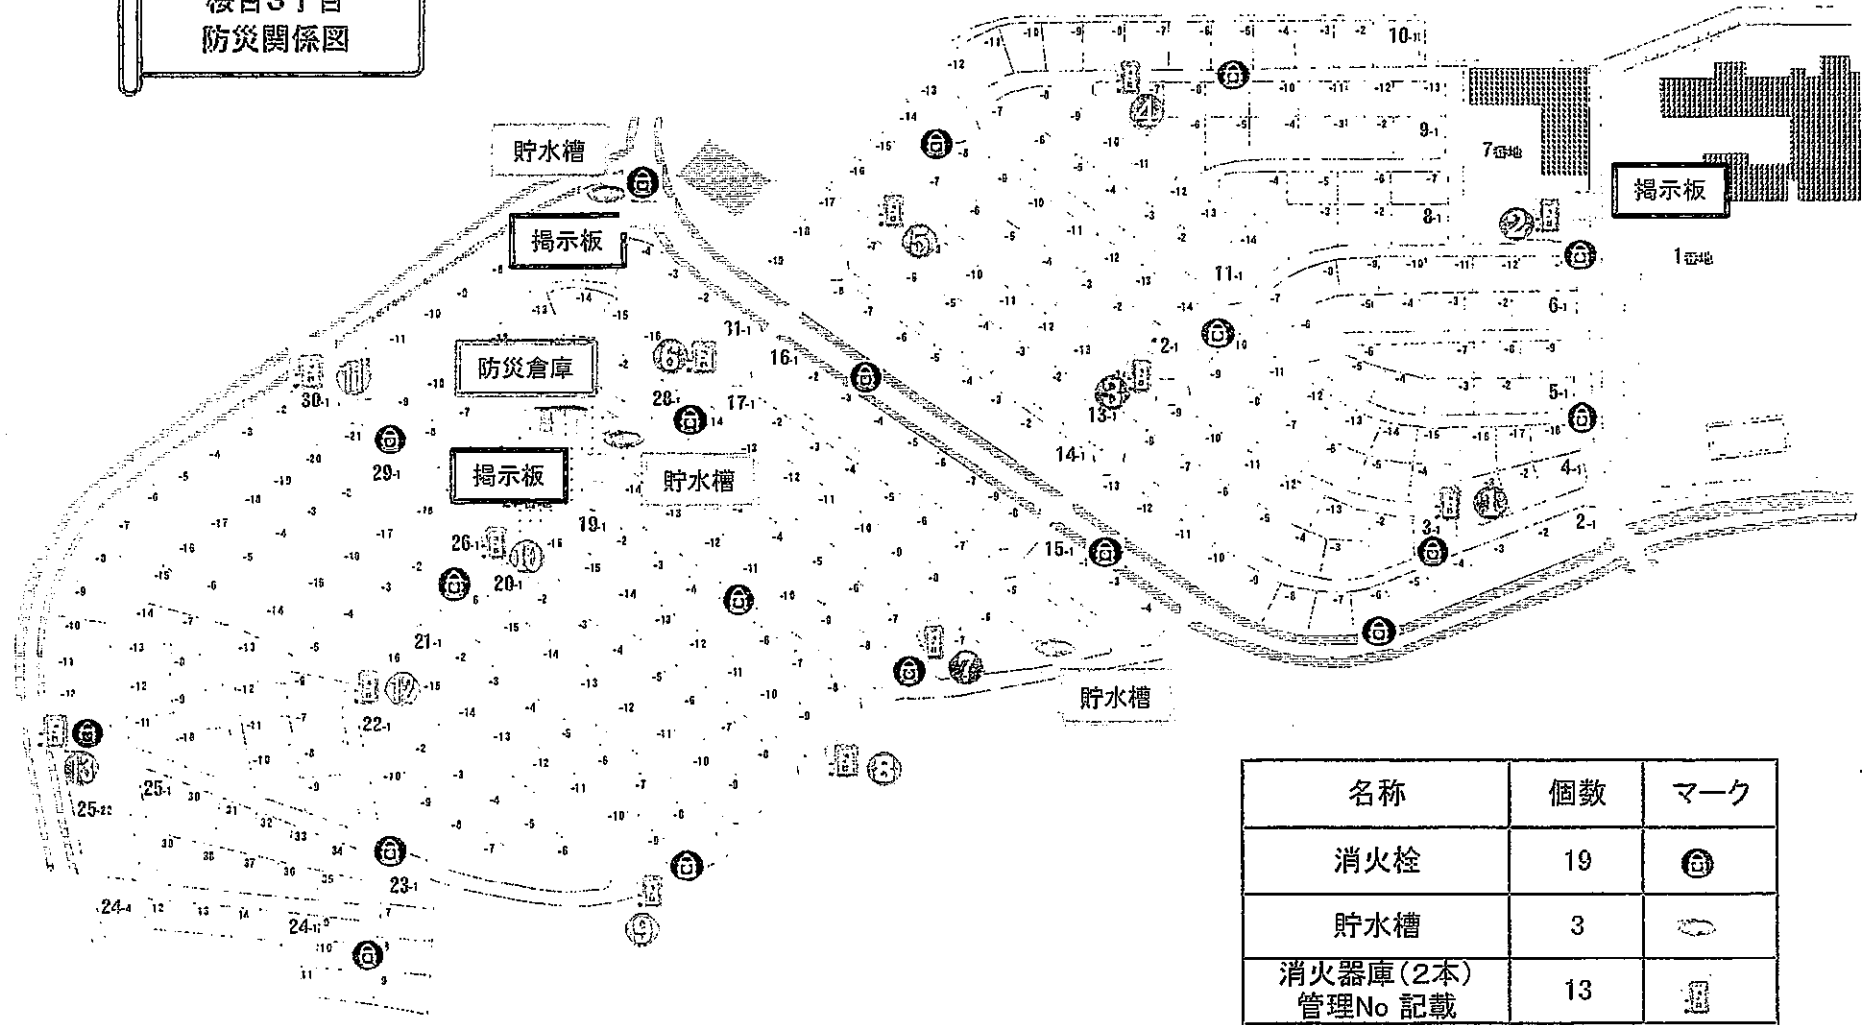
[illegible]
防災関係図

貯水槽

掲示板

防災倉庫

掲示板

貯水槽

貯水槽

掲示板

7街地

1街地

10-1
9-1
8-1
11-1
6-1
12-1
5-1
13-1
14-1
4-1
3-1
2-1
15-1
16-1
31-1
28-1
17-1
30-1
29-1
19-1
26-1
20-1
21-1
22-1
25-1
25-22
23-1
24-4
24-1

| 名称 | 個数 | マーク |
|---|---|---|
| 消火栓 | 19 | |
| 貯水槽 | 3 | |
| 消火器庫(2本) 管理No 記載 | 13 | |